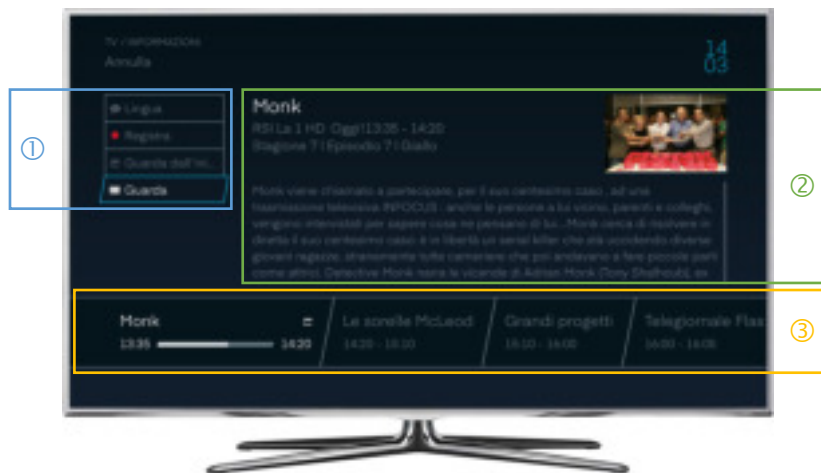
TV / INFORMAZIONI
Annulla

14
03

①

Lingua
Registra
Guarda dall'ini...
Guarda

Monk
RSI La 1 HD Oggi 13:35 - 14:20
Stagione 7 | Episodio 7 | Giallo

Monk viene chiamato a partecipare, per il suo centesimo caso, ad una trasmissione televisiva INFOCUS: anche le persone a lui vicino, parenti e colleghi, vengono intervistati per sapere cosa ne pensano di lui. Monk cerca di risolvere in diretta il suo centesimo caso: è in libertà un serial killer che sta uccidendo diverse giovani ragazze, stranamente tutte cameriere che poi andavano a fare piccole parti come attrici. Detective Monk narra le vicende di Adrian Monk (Tony Shalhoub), ex

②

Monk
13:35 14:20

Le sorelle McLeod
14:20 - 15:10

Grandi progetti
15:10 - 16:00

Telegiornale Flash
16:00 - 16:05

③